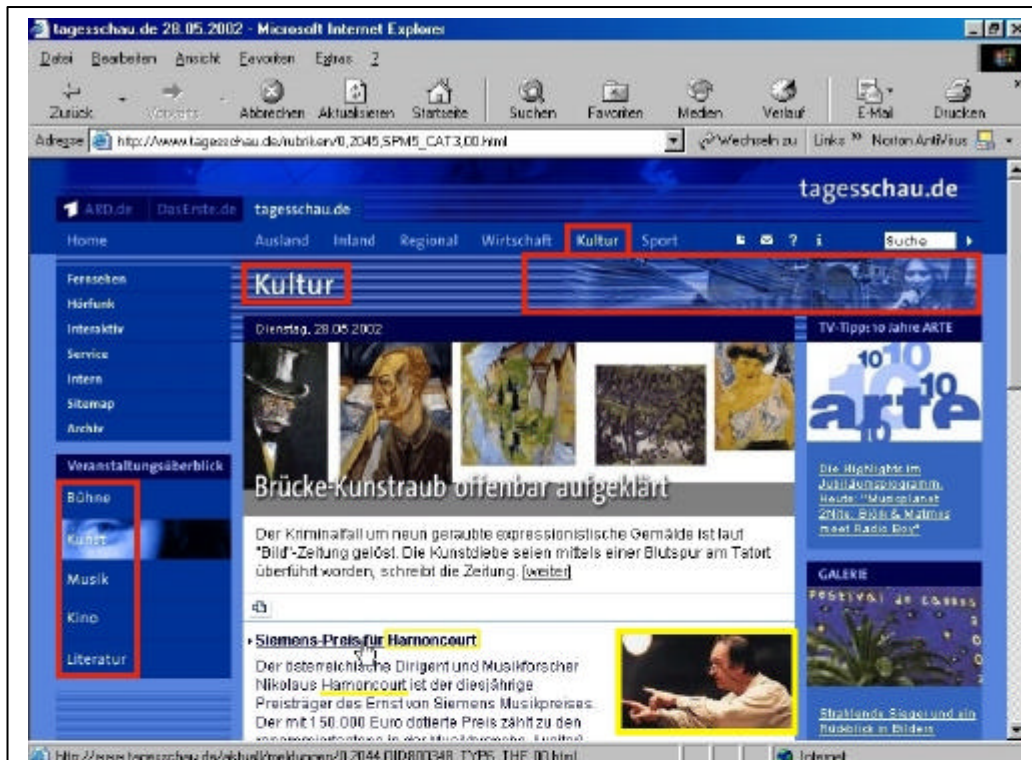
tagesschau.de 28.05.2002 - Microsoft Internet Explorer

Datei Bearbeiten Ansicht Favoriten Extras ?

Zurück Vorwärts Abbrechen Aktualisieren Startseite Suchen Favoriten Medien Verlauf E-Mail Drucken

Adresse http://www.tagesschau.de/rubriken/0,2045,SPM5_CAT3,00.html Wechseln zu Links » Norton AntiVirus

tagesschau.de

ARD.de DasErste.de tagesschau.de

Home Ausland Inland Regional Wirtschaft Kultur Sport ? i Suche

Fernsehen
Hörfunk
Interaktiv
Service
Intern
Sitemap
Archiv

Kultur

Dienstag, 28.05.2002

TV-Tipp: 10 Jahre ARTE

10 10 10 arte 10

Die Highlights im Jubiläumsprogramm. Heute: "Musicplanet 2Nite: Björk & Matmos meet Radio Boy"

Veranstaltungsüberblick

Bühne
Kunst
Musik
Kino
Literatur

Brücke-Kunstraub offenbar aufgeklärt

Der Kriminalfall um neun geraubte expressionistische Gemälde ist laut "Bild"-Zeitung gelöst. Die Kunstdiebe seien mittels einer Blutspur am Tatort überführt worden, schreibt die Zeitung. [weiter]

GALERIE

FESTIVAL DE CANNES

Siemens-Preis für Harnoncourt

Der österreichische Dirigent und Musikforscher Nikolaus Harnoncourt ist der diesjährige Preisträger des Ernst von Siemens Musikpreises. Der mit 150.000 Euro dotierte Preis zählt zu den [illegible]

Strahlende Sieger und ein Rückblick in Bildern

http://www.tagesschau.de/aktuell/meldungen/0,2044,OID800348_TYP5_THE,00.html Internet